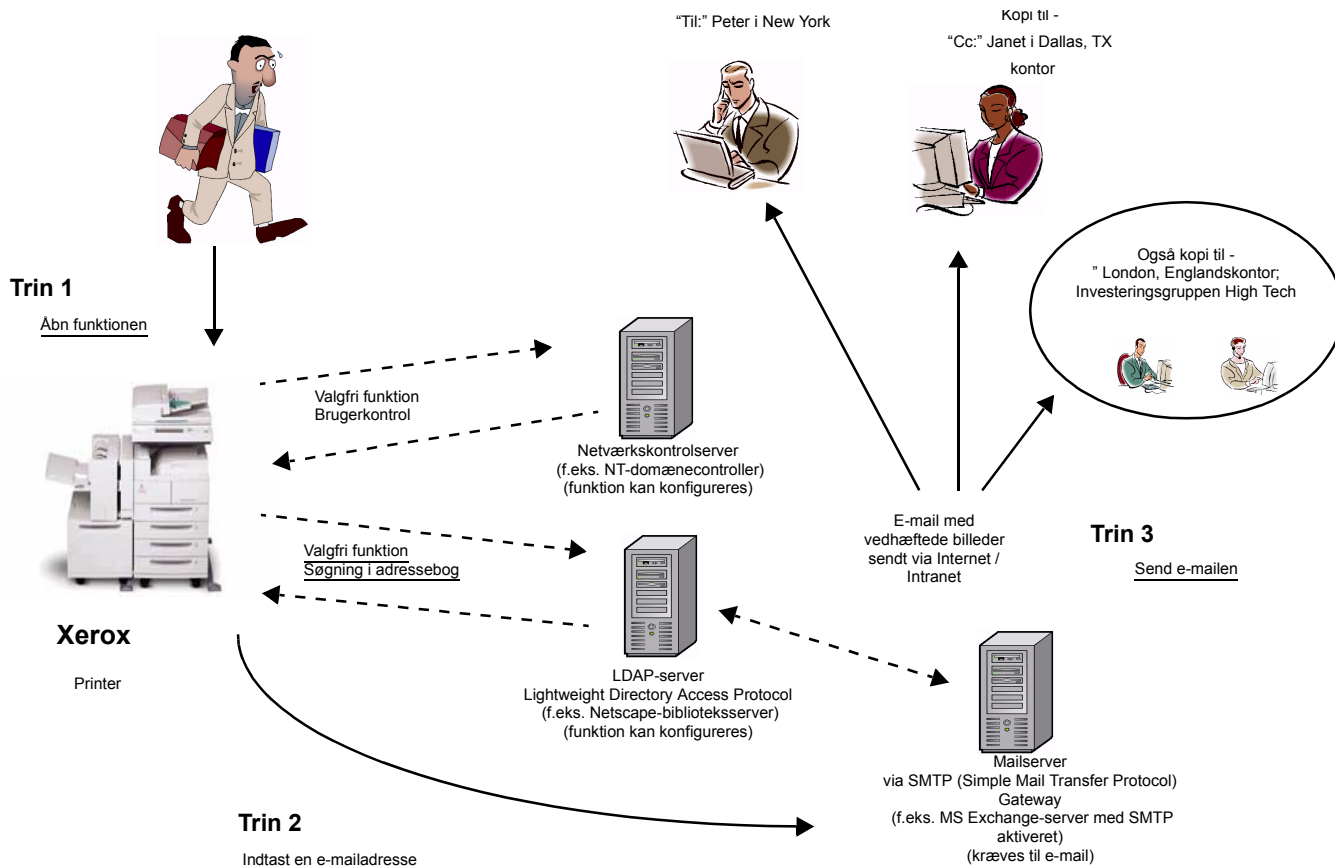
"Til:" Peter i New York

Kopi til -
"Cc:" Janet i Dallas, TX
kontor

Også kopi til -
" London, Englandskontor;
Investeringsgruppen High Tech

Trin 1

Åbn funktionen

Valgfri funktion
Brugerkontrol

Netværkskontrolserver
(f.eks. NT-domænecontroller)
(funktion kan konfigureres)

E-mail med
vedhæftede billeder
sendt via Internet /
Intranet

Trin 3

Send e-mailen

Valgfri funktion
Søgning i adressebog

Xerox

Printer

LDAP-server
Lightweight Directory Access Protocol
(f.eks. Netscape-biblioteksserver)
(funktion kan konfigureres)

Mailserver
via SMTP (Simple Mail Transfer Protocol)
Gateway
(f.eks. MS Exchange-server med SMTP
aktiveret)
(kræves til e-mail)

Trin 2

Indtast en e-mailadresse